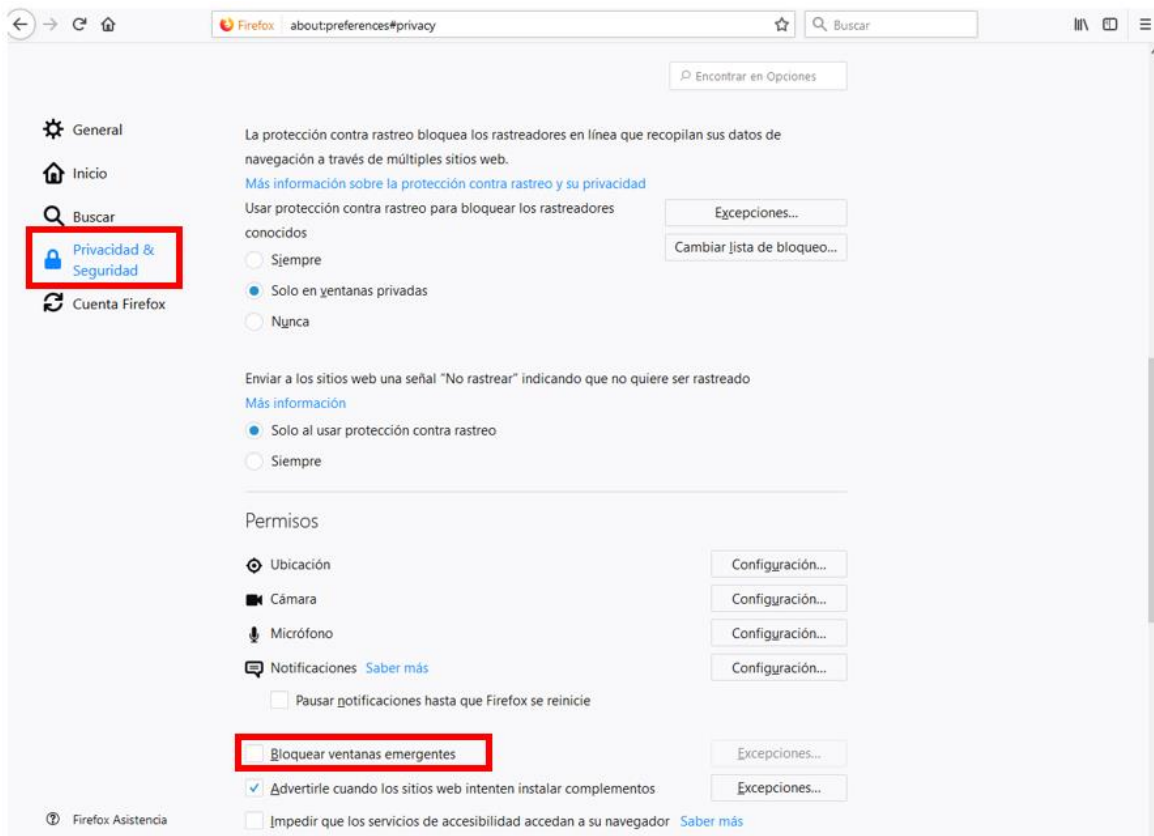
Firefox about:preferences#privacy

Buscar

Encontrar en Opciones

General

Inicio

Buscar

Privacidad & Seguridad

Cuenta Firefox

La protección contra rastreo bloquea los rastreadores en línea que recopilan sus datos de navegación a través de múltiples sitios web.

Más información sobre la protección contra rastreo y su privacidad

Usar protección contra rastreo para bloquear los rastreadores conocidos

Excepciones...

Cambiar lista de bloqueo...

Siempre

Solo en ventanas privadas

Nunca

Enviar a los sitios web una señal "No rastrear" indicando que no quiere ser rastreado

Más información

Solo al usar protección contra rastreo

Siempre

Permisos

Ubicación

Configuración...

Cámara

Configuración...

Micrófono

Configuración...

Notificaciones Saber más

Configuración...

Pausar notificaciones hasta que Firefox se reinicie

Bloquear ventanas emergentes

Excepciones...

Advertirle cuando los sitios web intenten instalar complementos

Excepciones...

Impedir que los servicios de accesibilidad accedan a su navegador Saber más

Firefox Asistencia